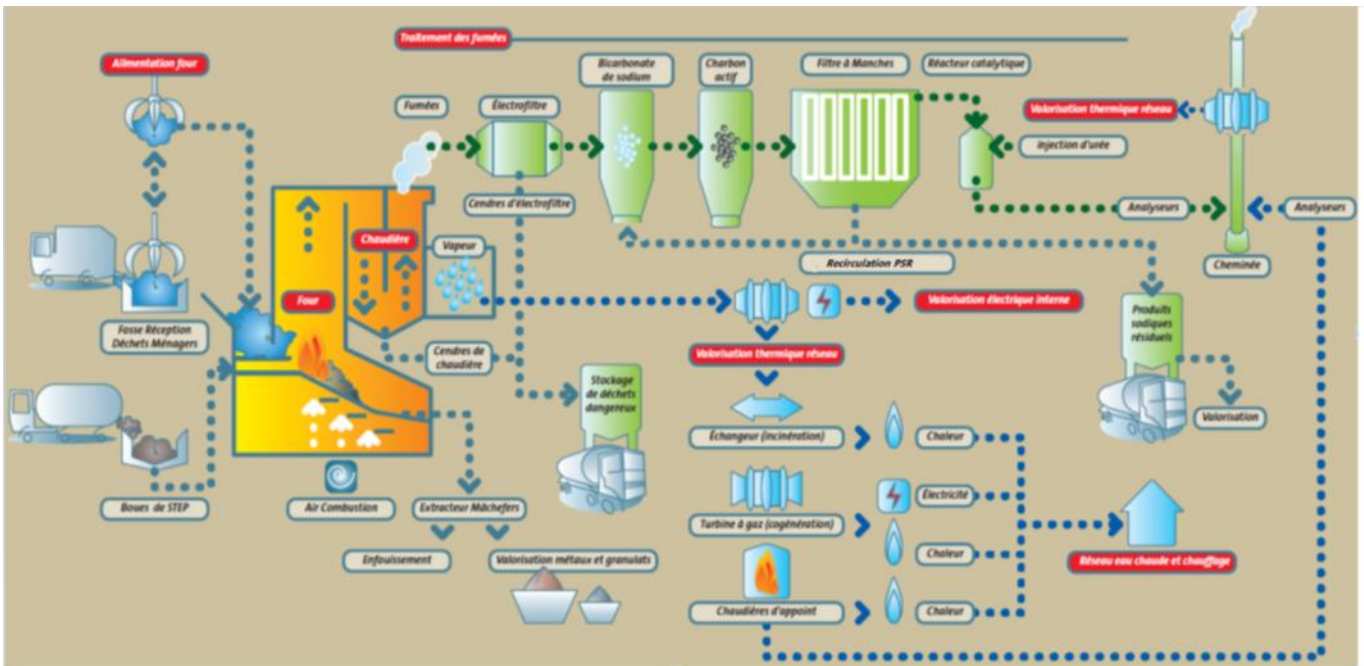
Traitement des fumées

Alimentation four

Fumées

Électrofiltre

Bicarbonate de sodium

Charbon actif

Filtre à Manches

Réacteur catalytique

Valorisation thermique réseau

Injection d'urée

Cendres d'électrofiltre

Analyseurs

Analyseurs

Chaudière

Vapeur

Cheminée

Recirculation PSR

Four

Valorisation électrique interne

Fosse Réception Déchets Ménagers

Produits sodiques résiduels

Cendres de chaudière

Valorisation thermique réseau

Stockage de déchets dangereux

Valorisation

Échangeur (incinération)

Chaleur

Électricité

Turbine à gaz (cogénération)

Chaleur

Réseau eau chaude et chauffage

Boues de STEP

Air Combustion

Extracteur Mâchefers

Enfouissement

Valorisation métaux et granulats

Chaudières d'appoint

Chaleur